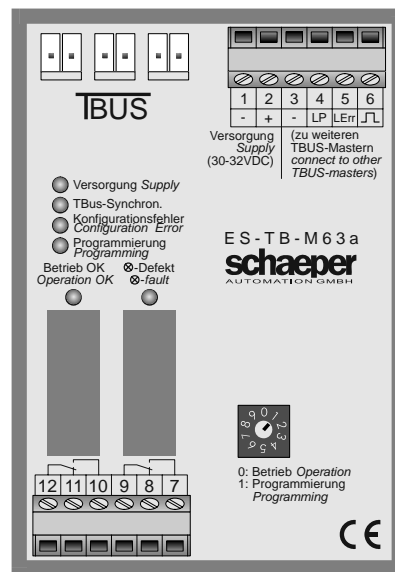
TBUS

| 1 | 2 | 3 | 4 | 5 | 6 |
|---|---|---|---|---|---|
| - | + | - | LP | LErr | ⎍ |

Versorgung *Supply* (30-32VDC)

(zu weiteren TBUS-Mastern *connect to other TBUS-masters*)

Versorgung *Supply*
TBus-Synchron.
Konfigurationsfehler *Configuration Error*
Programmierung *Programming*

ES-TB-M63a
schaeper
AUTOMATION GMBH

Betrieb OK *Operation OK*
⊗-Defekt *⊗-fault*

9 0 1 2 3 4 5 6 7 8

0: Betrieb *Operation*
1: Programmierung *Programming*

12 11 10 9 8 7

CE